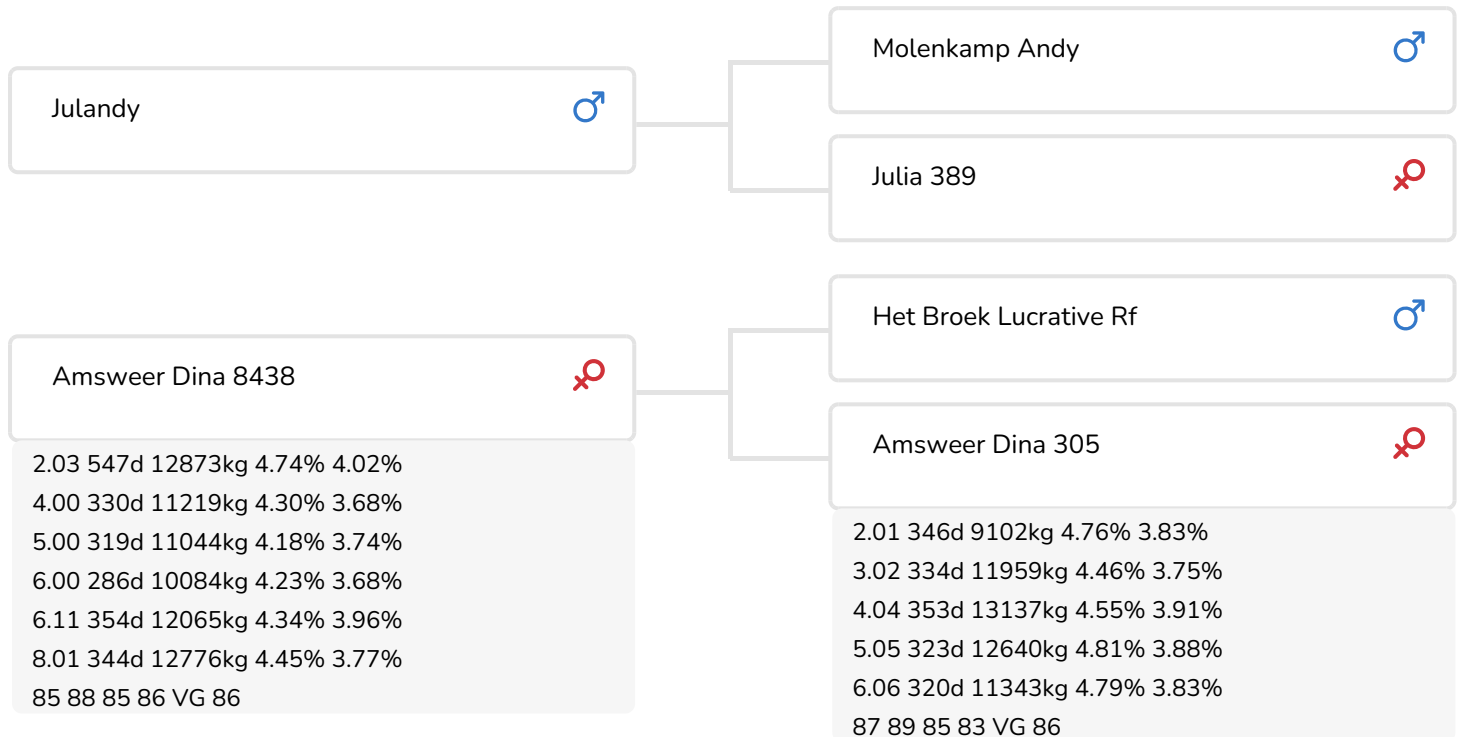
Julandy ♂

Molenkamp Andy ♂

Julia 389 ♀

Amsweer Dina 8438 ♀

2.03 547d 12873kg 4.74% 4.02%
4.00 330d 11219kg 4.30% 3.68%
5.00 319d 11044kg 4.18% 3.74%
6.00 286d 10084kg 4.23% 3.68%
6.11 354d 12065kg 4.34% 3.96%
8.01 344d 12776kg 4.45% 3.77%
85 88 85 86 VG 86

Het Broek Lucrative Rf ♂

Amsweer Dina 305 ♀

2.01 346d 9102kg 4.76% 3.83%
3.02 334d 11959kg 4.46% 3.75%
4.04 353d 13137kg 4.55% 3.91%
5.05 323d 12640kg 4.81% 3.88%
6.06 320d 11343kg 4.79% 3.83%
87 89 85 83 VG 86